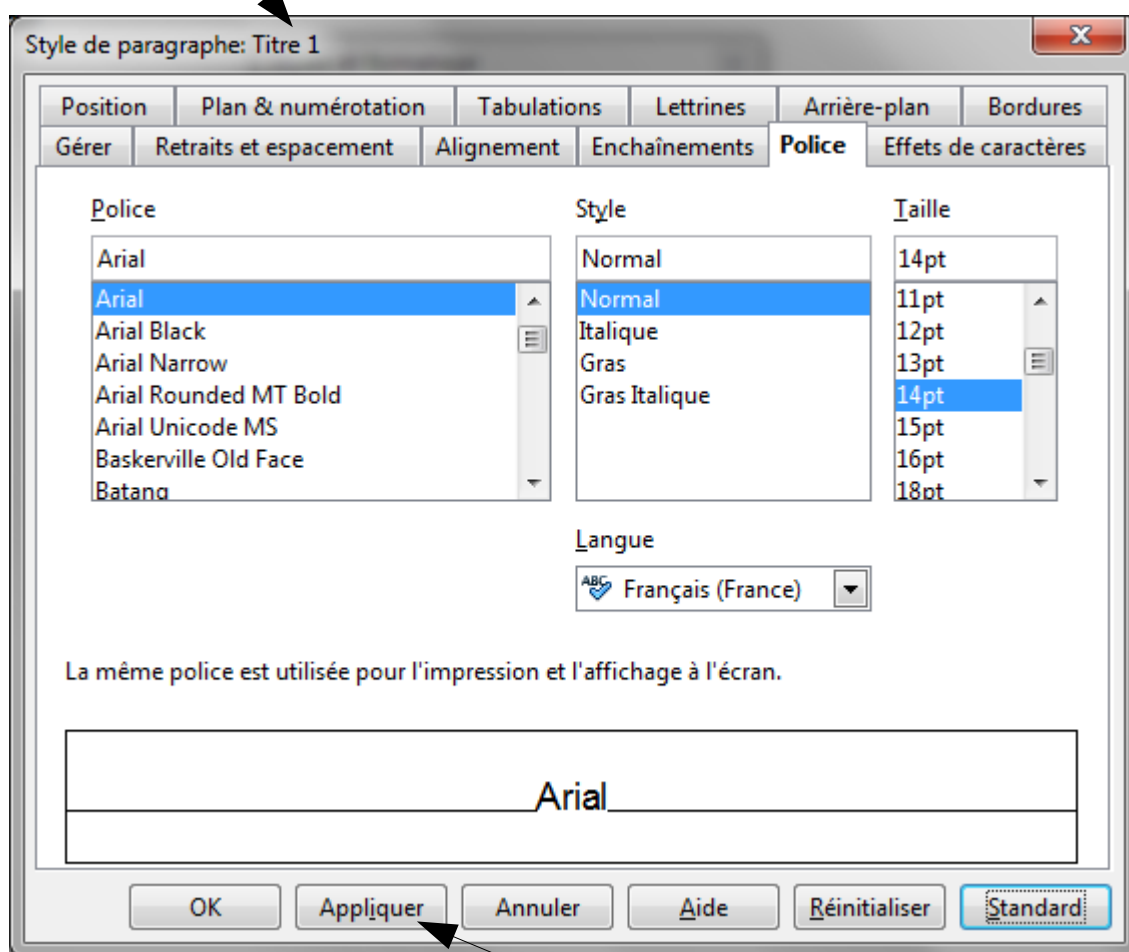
Style de paragraphe: Titre 1

Position | Plan & numérotation | Tabulations | Lettrines | Arrière-plan | Bordures
Gérer | Retraits et espacement | Alignement | Enchaînements | Police | Effets de caractères

Police
Arial
Arial
Arial Black
Arial Narrow
Arial Rounded MT Bold
Arial Unicode MS
Baskerville Old Face
Batang

Style
Normal
Normal
Italique
Gras
Gras Italique

Taille
14pt
11pt
12pt
13pt
14pt
15pt
16pt
18pt

Langue
Français (France)

La même police est utilisée pour l'impression et l'affichage à l'écran.

Arial

OK | Appliquer | Annuler | Aide | Réinitialiser | Standard